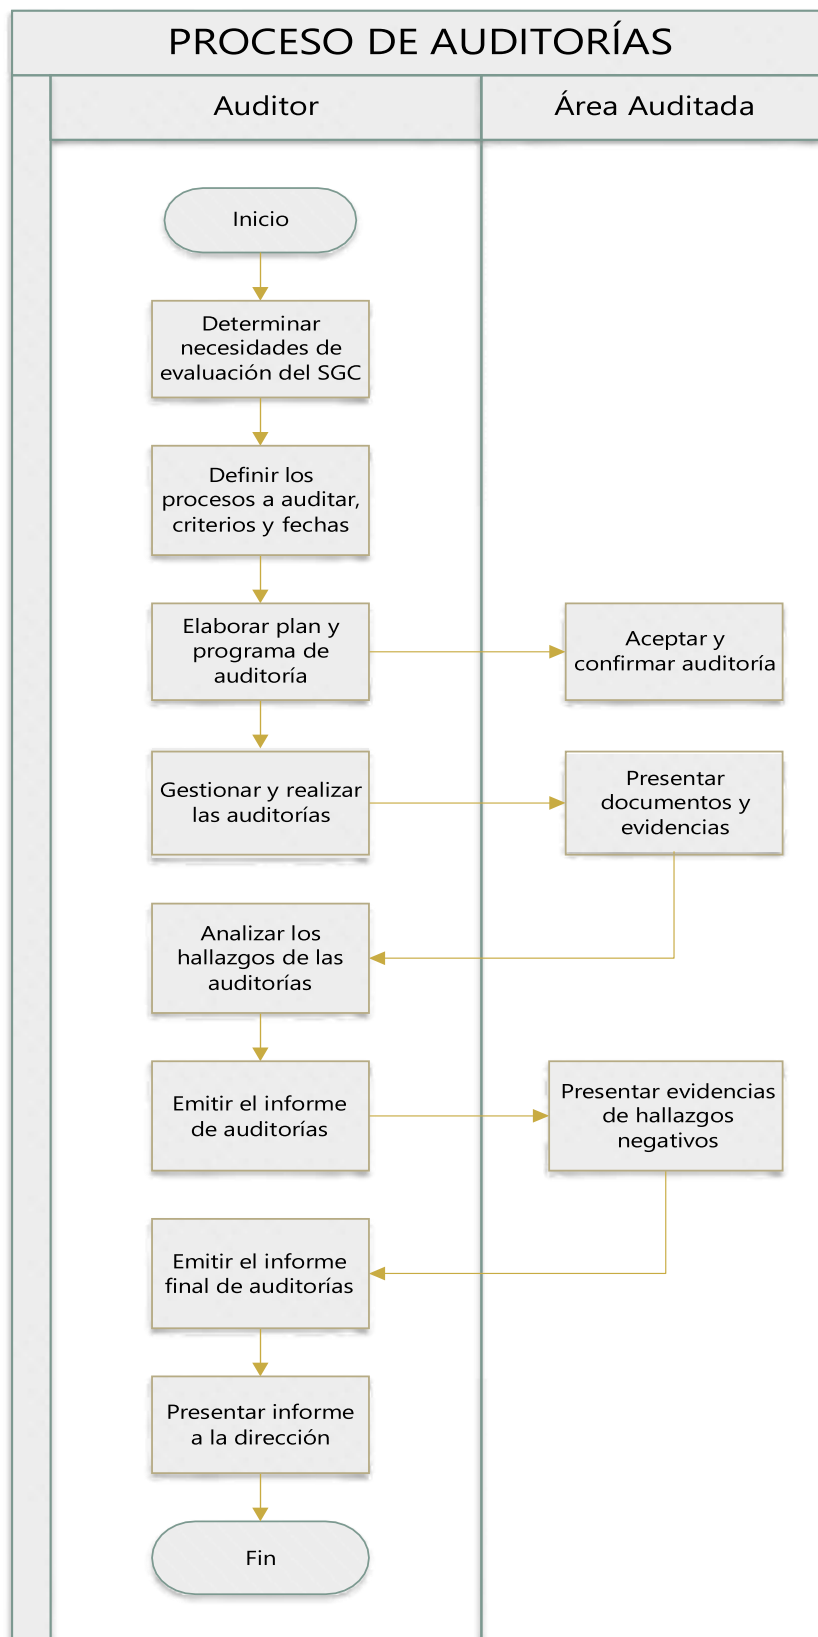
PROCESO DE AUDITORÍAS

Auditor

Área Auditada

Inicio

Determinar necesidades de evaluación del SGC

Definir los procesos a auditar, criterios y fechas

Elaborar plan y programa de auditoría

Aceptar y confirmar auditoría

Gestionar y realizar las auditorías

Presentar documentos y evidencias

Analizar los hallazgos de las auditorías

Emitir el informe de auditorías

Presentar evidencias de hallazgos negativos

Emitir el informe final de auditorías

Presentar informe a la dirección

Fin